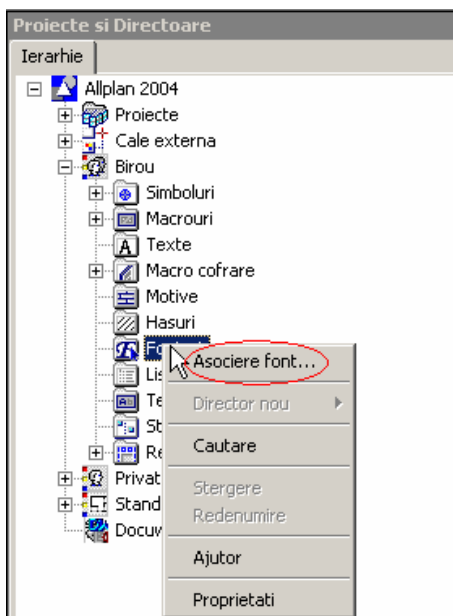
Proiecte si Directoare

Ierarhie

Allplan 2004
Proiecte
Cale externa
Birou
Simboluri
Macrouri
Texte
Macro cofrare
Motive
Hasuri
Fo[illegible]
Lis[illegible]
Te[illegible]
St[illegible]
Re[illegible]
Privat
Stand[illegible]
Docu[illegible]

Asociere font...
Director nou
Cautare
Stergere
Redenumire
Ajutor
Proprietati